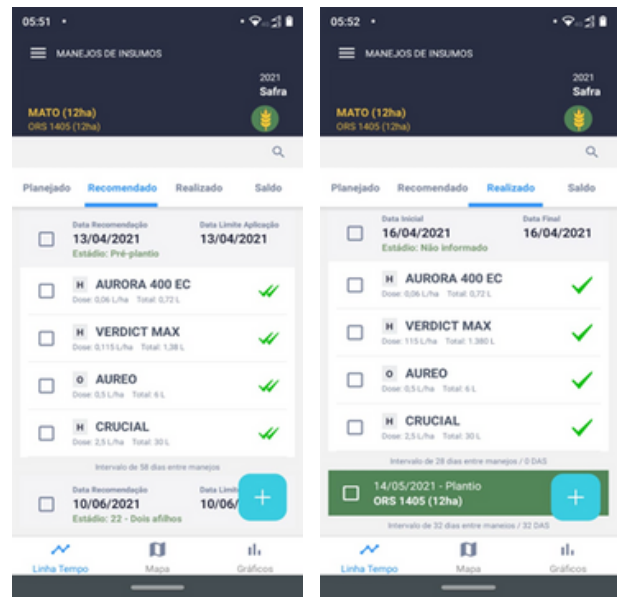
05:51 •

MANEJOS DE INSUMOS

2021
Safra

MATO (12ha)
ORS 1405 (12ha)

Planejado | Recomendado | Realizado | Saldo

Data Recomendação
13/04/2021
Data Limite Aplicação
13/04/2021
Estádio: Pré-plantio

H AURORA 400 EC
Dose: 0,06 L/ha Total: 0,72 L

H VERDICT MAX
Dose: 0,115 L/ha Total: 1,38 L

O AUREO
Dose: 0,5 L/ha Total: 6 L

H CRUCIAL
Dose: 2,5 L/ha Total: 30 L

Intervalo de 58 dias entre manejos

Data Recomendação
10/06/2021
Data Limi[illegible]
10/06/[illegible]
Estádio: 22 - Dois afilhos

+

Linha Tempo | Mapa | Gráficos

05:52 •

MANEJOS DE INSUMOS

2021
Safra

MATO (12ha)
ORS 1405 (12ha)

Planejado | Recomendado | Realizado | Saldo

Data Inicial
16/04/2021
Data Final
16/04/2021
Estádio: Não informado

H AURORA 400 EC
Dose: 0,06 L/ha Total: 0,72 L

H VERDICT MAX
Dose: 115 L/ha Total: 1.380 L

O AUREO
Dose: 0,5 L/ha Total: 6 L

H CRUCIAL
Dose: 2,5 L/ha Total: 30 L

Intervalo de 28 dias entre manejos / 0 DAS

14/05/2021 - Plantio
ORS 1405 (12ha)

+

Intervalo de 32 dias entre manejos / 32 DAS

Linha Tempo | Mapa | Gráficos